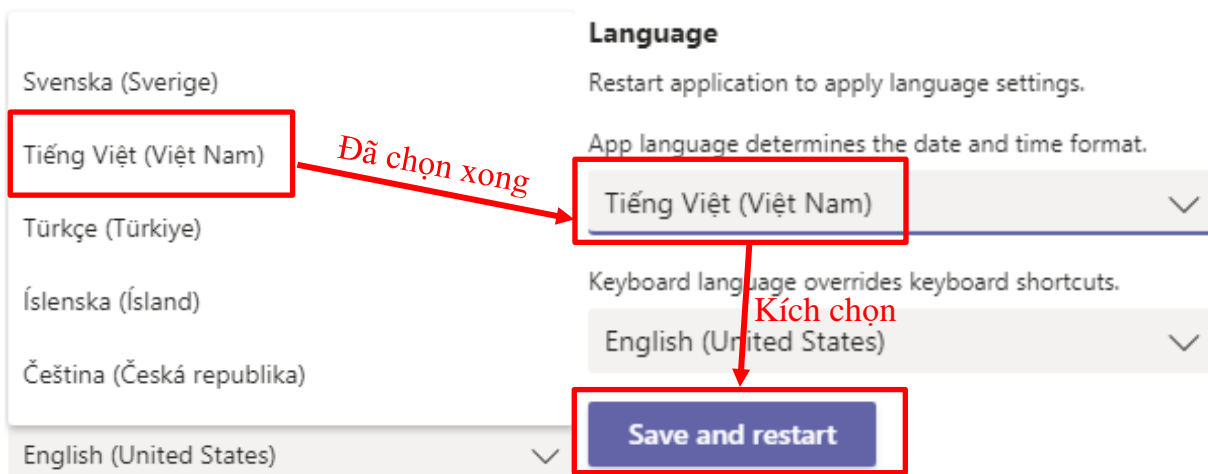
Svenska (Sverige)

Tiếng Việt (Việt Nam)

Türkçe (Türkiye)

Íslenska (Ísland)

Čeština (Česká republika)

English (United States)

Đã chọn xong

Language

Restart application to apply language settings.

App language determines the date and time format.

Tiếng Việt (Việt Nam)

Keyboard language overrides keyboard shortcuts.

Kích chọn

English (United States)

Save and restart